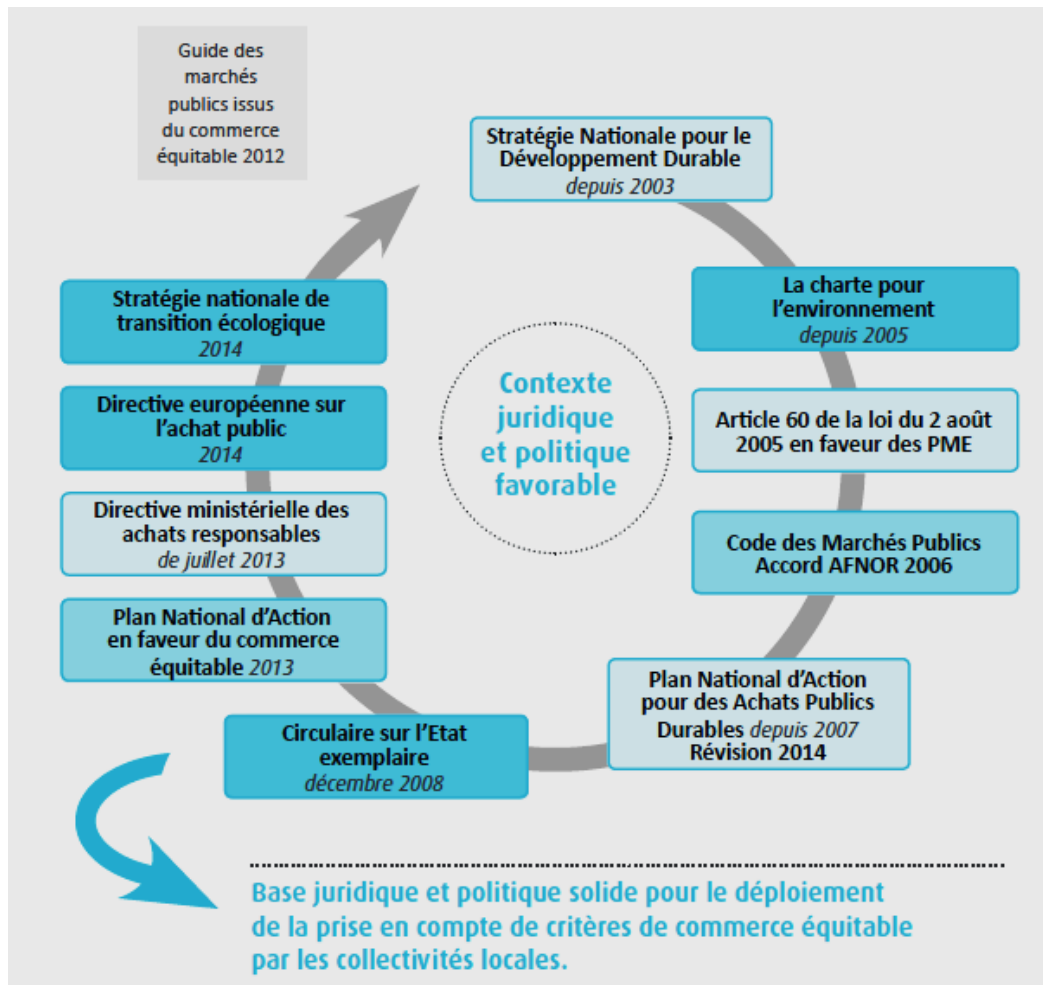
Guide des marchés publics issus du commerce équitable 2012

Stratégie Nationale pour le Développement Durable
depuis 2003

La charte pour l'environnement
depuis 2005

Article 60 de la loi du 2 août 2005 en faveur des PME

Code des Marchés Publics
Accord AFNOR 2006

Plan National d'Action pour des Achats Publics Durables depuis 2007
Révision 2014

Circulaire sur l'Etat exemplaire
décembre 2008

Plan National d'Action en faveur du commerce équitable 2013

Directive ministérielle des achats responsables
de juillet 2013

Directive européenne sur l'achat public
2014

Stratégie nationale de transition écologique
2014

Contexte juridique et politique favorable

Base juridique et politique solide pour le déploiement de la prise en compte de critères de commerce équitable par les collectivités locales.